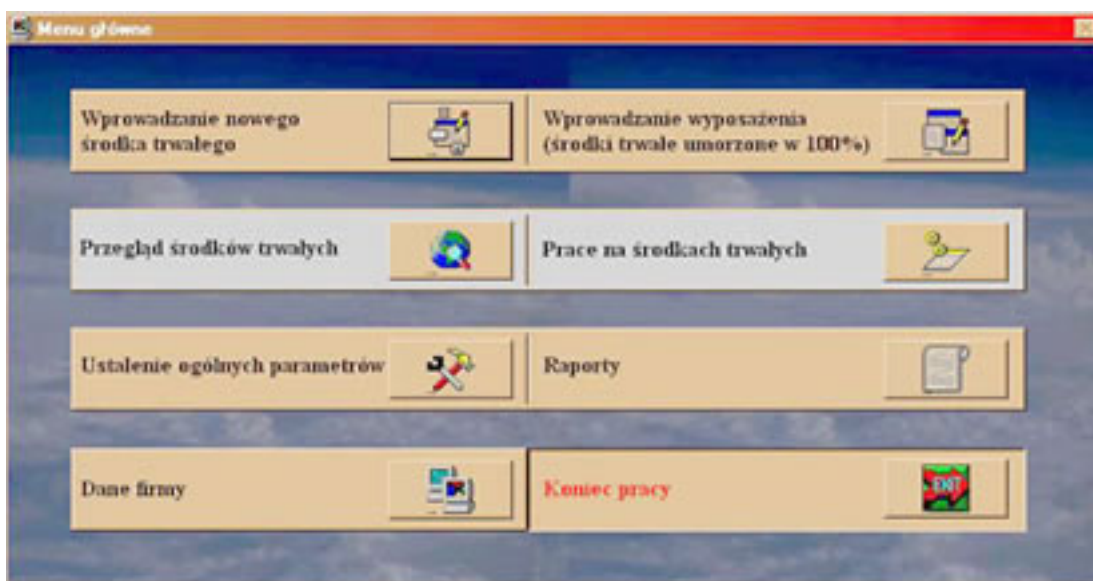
Menu główne

Wprowadzanie nowego środka trwałego

Wprowadzanie wyposażenia (środki trwałe umorzone w 100%)

Przegląd środków trwałych

Prace na środkach trwałych

Ustalenie ogólnych parametrów

Raporty

Dane firmy

Koniec pracy

EXIT